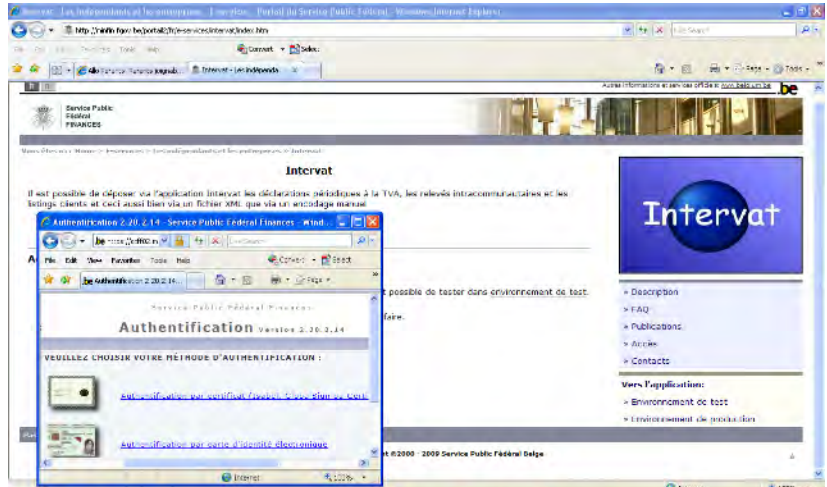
Intervat - Les indépendants et les entreprises - Intervat - Portail du Service Public Fédéral - Windows Internet Explorer

http://minfin.fgov.be/portail2/fr/e-services/intervat/index.htm

Convert Select

Intervat - Les indépenda

Page Tools

Autres informations et services officiels: www.belgium.be

be

Service Public Fédéral FINANCES

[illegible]

Intervat

Il est possible de déposer via l'application Intervat les déclarations périodiques à la TVA, les relevés intracommunautaires et les listings clients et ceci aussi bien via un fichier XML que via un encodage manuel

Intervat

Authentification 2.20.2.14 - Service Public Fédéral Finances - Wind...

be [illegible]

Live Search

File Edit View Favorites Tools Help

Convert Select

Authentification 2.20.2.14

Page

Service Public Fédéral Finances

Authentification Version 2.20.2.14

VEUILLEZ CHOISIR VOTRE MÉTHODE D'AUTHENTIFICATION :

Authentification par certificat (token) / Isabel / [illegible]

Authentification par carte d'identité électronique

Internet

100%

t possible de tester dans environnement de test.

faire.

» Description
» FAQ
» Publications
» Accès
» Contacts

Vers l'application:

» Environnement de test
» Environnement de production

t ©2008 - 2009 Service Public Fédéral Belge